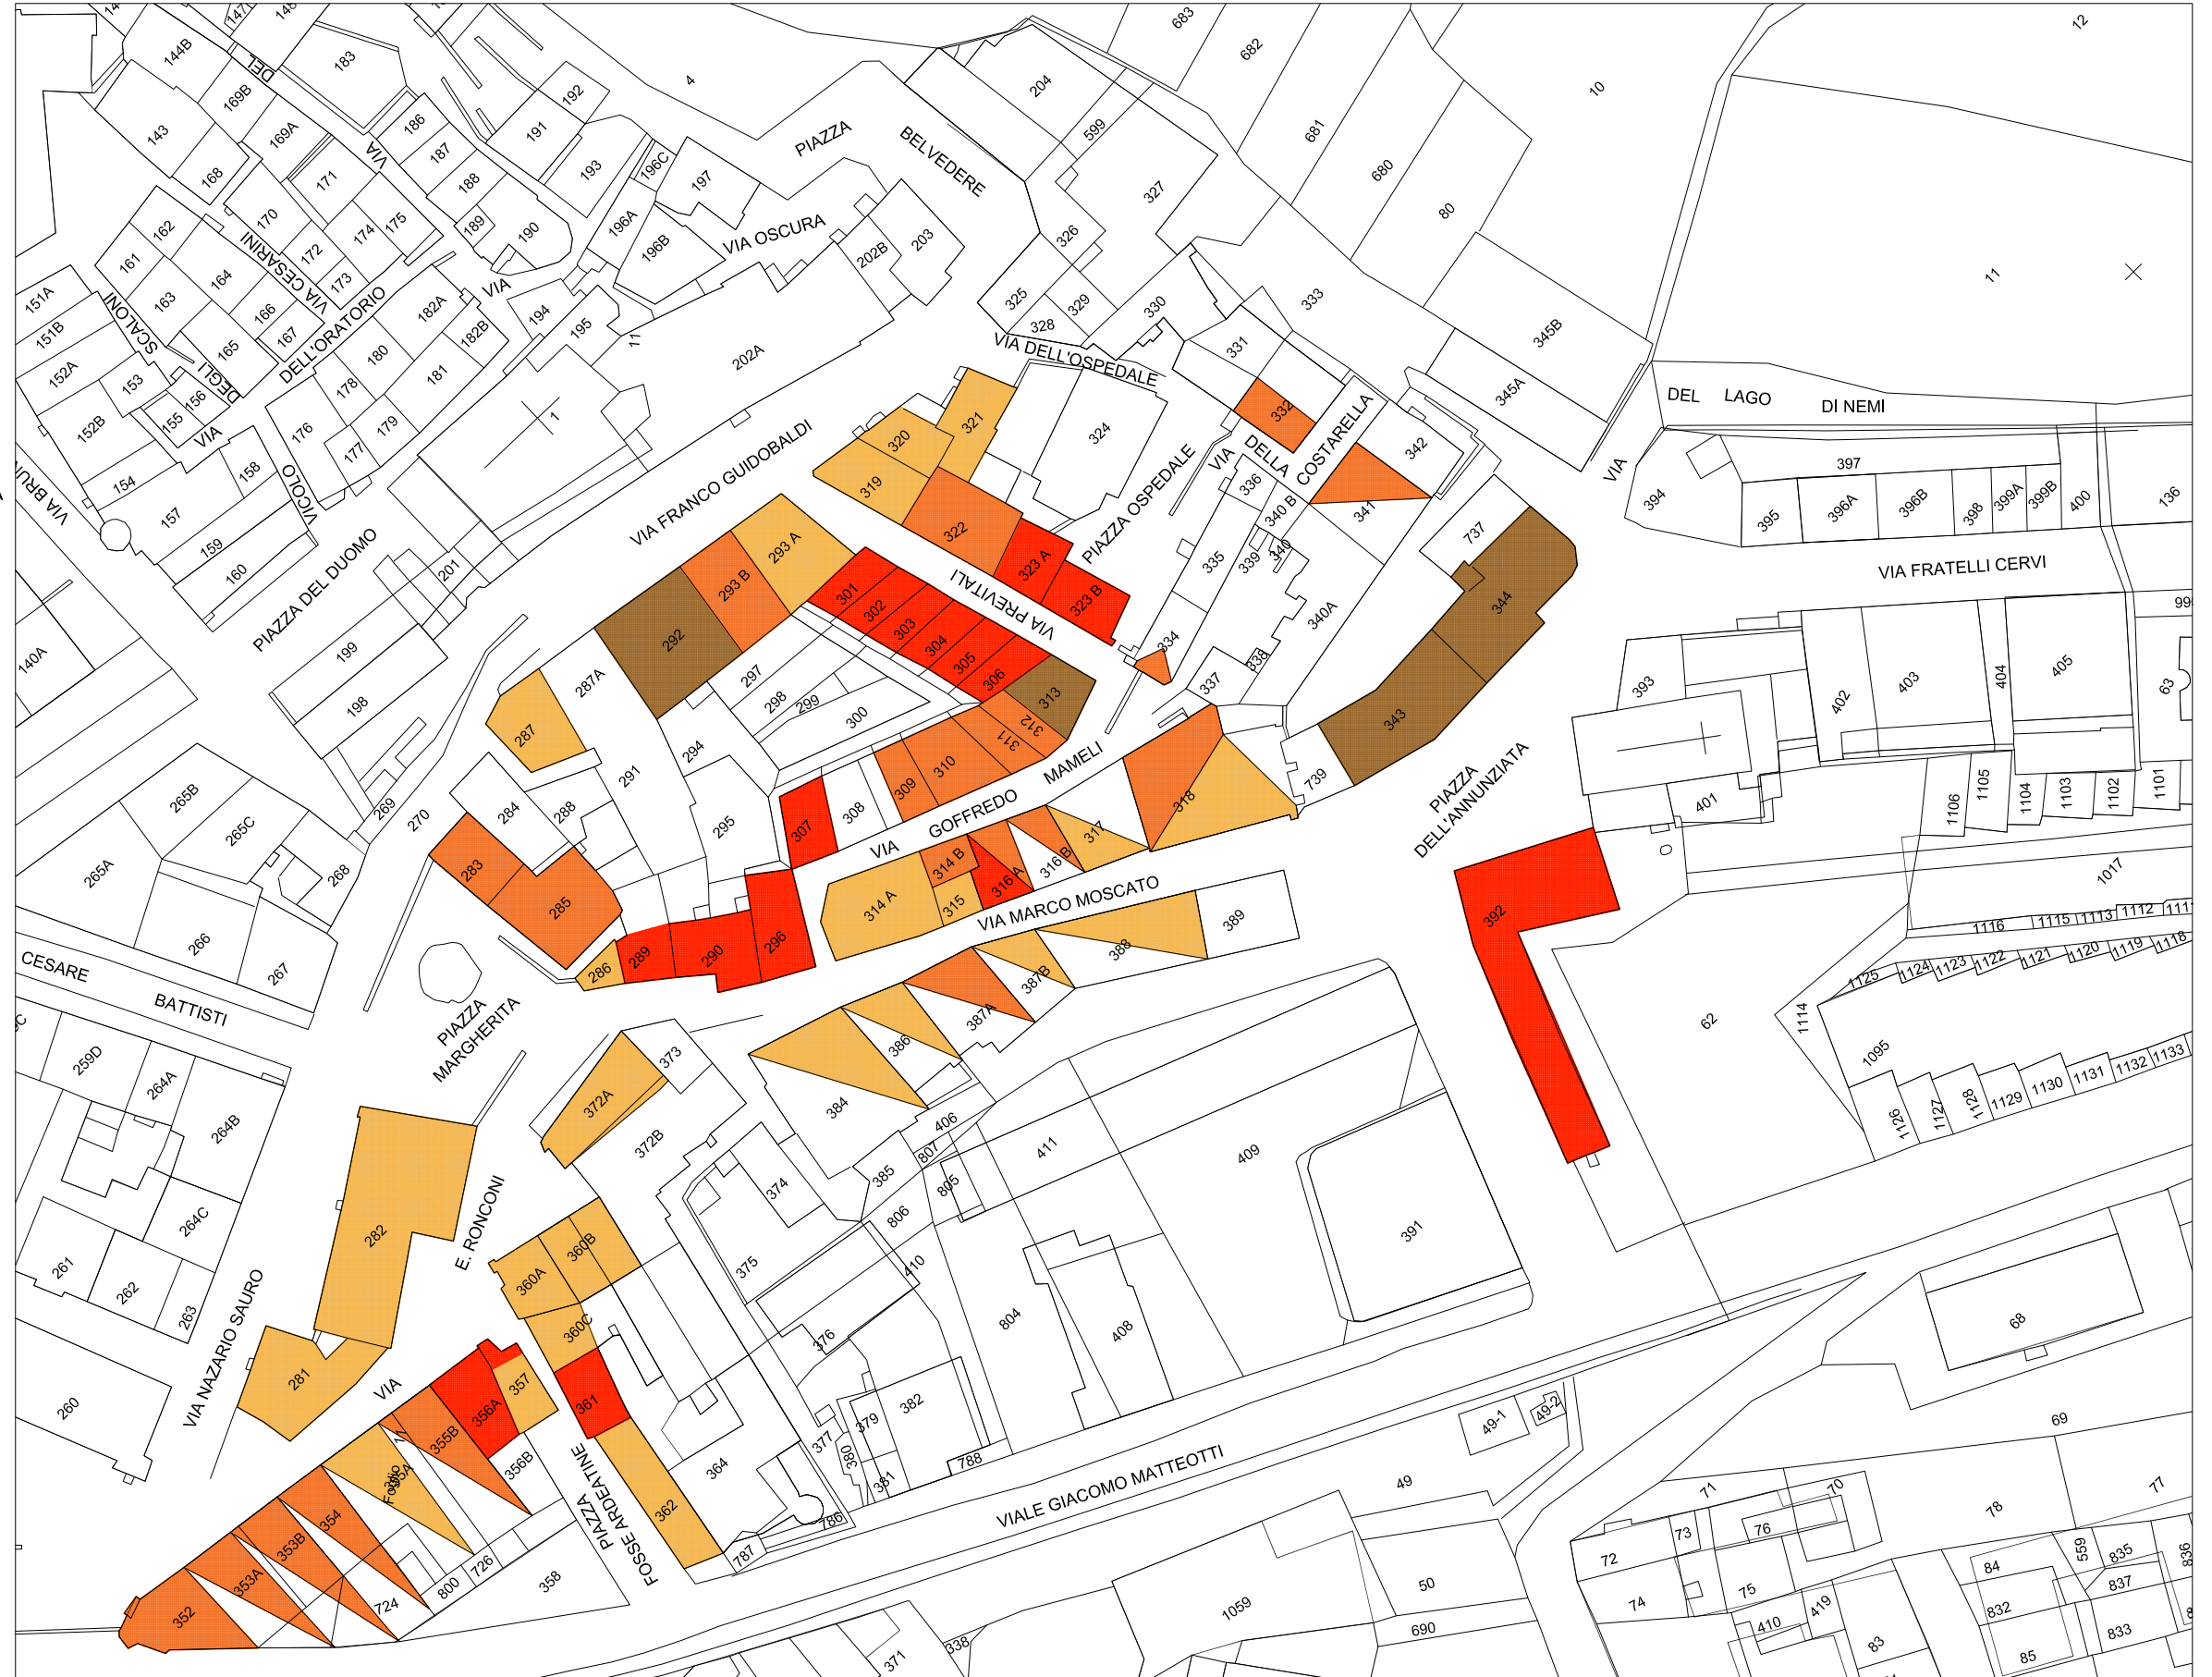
14
147
148
144B
DEL
183
4
683
682
12
169B
143
169A
VIA
186
192
191
187
193
196C
PIAZZA
BELVEDERE
204
599
681
10
168
171
188
197
327
680
170
162
175
174
189
190
196A
196B
VIA OSCURA
202B
203
326
80
161
CESARINI
VIA
172
173
182A
VIA
164
163
151A
151B
SCALONI
DEGLI
165
166
167
DELL'ORATORIO
182B
194
195
11
202A
325
328
329
330
333
345B
11
152A
153
155
156
180
178
181
VIA DELL'OSPEDALE
331
152B
VIA
176
177
179
1
320
321
324
332
345A
DEL
LAGO
DI NEMI
VIA
154
158
VIA FRANCO GUIDOBALDI
319
VIA
DELLA
COSTARELLA
342
397
VIA BRU
157
VICOLO
322
PIAZZA OSPEDALE
336
340 B
341
394
395
396A
396B
398
399A
399B
400
136
159
160
PIAZZA DEL DUOMO
201
293 A
293 B
301
VIA PREVITALI
323 A
323 B
335
339
340
737
VIA FRATELLI CERVI
99
140A
199
292
302
303
304
305
340A
344
198
287A
297
298
299
300
306
313
334
338
337
393
402
403
404
405
63
287
291
294
312
311
310
MAMELI
343
739
PIAZZA
DELL'ANNUNZIATA
401
1106
1105
1104
1103
1102
1101
265B
265C
269
270
284
288
309
VIA
GOFFREDO
308
307
295
318
317
265A
268
283
285
314 B
316 A
316 B
314 A
315
VIA MARCO MOSCATO
389
392
1017
1116
1115
1113
1112
1111
266
267
286
289
290
296
388
387B
1125
1124
1123
1122
1121
1120
1119
1118
CESARE
BATTISTI
PIAZZA
MARGHERITA
387A
62
1114
259D
264A
373
386
1095
264B
372A
384
406
411
409
1126
1127
1128
1129
1130
1131
1132
1133
372B
385
807
805
264C
282
E. RONCONI
360B
374
806
391
261
262
263
360A
375
410
360C
376
804
408
68
281
VIA NAZARIO SAURO
VIA
356A
357
361
260
355B
FOSSO
355A
PIAZZA
FOSSE ARDEATINE
364
379
382
49-1
49-2
69
377
380
788
356B
354
362
381
VIALE GIACOMO MATTEOTTI
49
71
70
77
353B
786
73
76
78
353A
726
800
358
787
72
559
835
836
724
74
75
84
837
352
1059
50
419
410
832
833
371
338
690
83
85